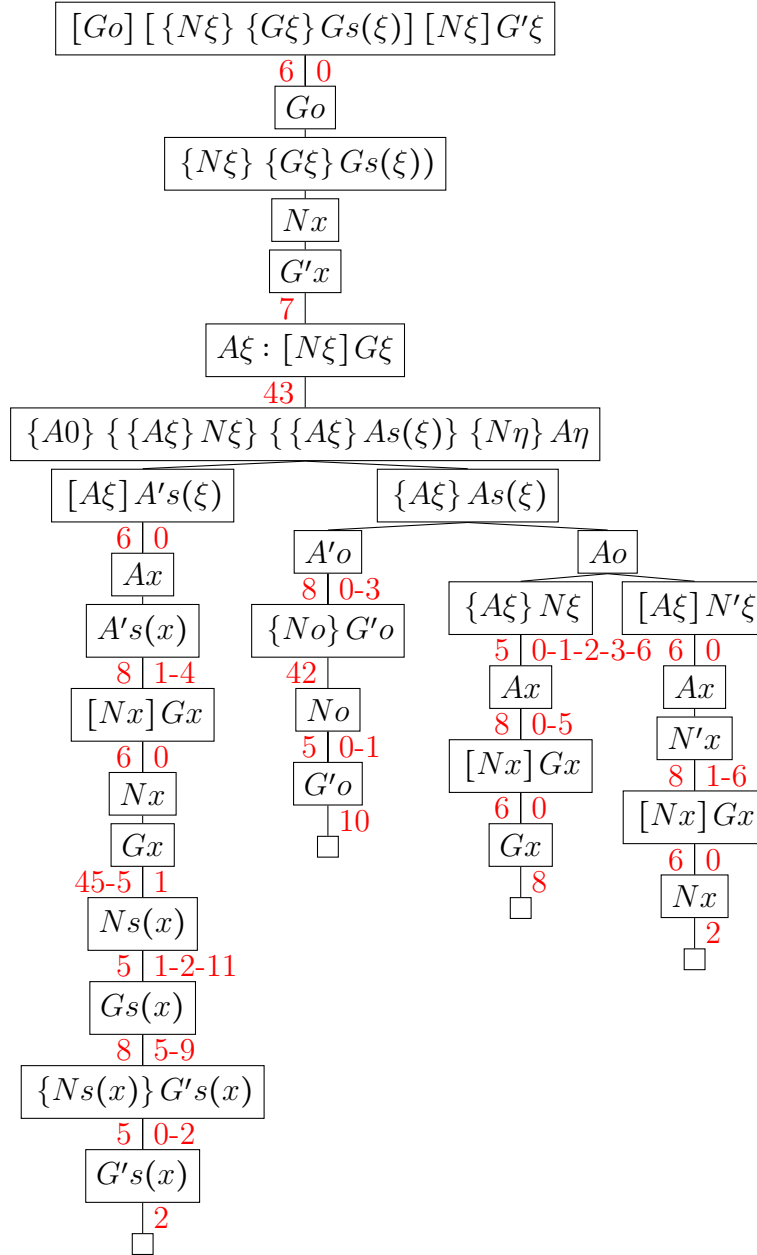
$[Go]\,[\,\{N\xi\}\,\{G\xi\}\,Gs(\xi)]\,[N\xi]\,G'\xi$
6 0
$Go$
$\{N\xi\}\,\{G\xi\}\,Gs(\xi))$
$Nx$
$G'x$
7
$A\xi : [N\xi]\,G\xi$
43
$\{A0\}\,\{\,\{A\xi\}\,N\xi\}\,\{\,\{A\xi\}\,As(\xi)\}\,\{N\eta\}\,A\eta$
$[A\xi]\,A's(\xi)$
6 0
$Ax$
$A's(x)$
8 1-4
$[Nx]\,Gx$
6 0
$Nx$
$Gx$
45-5 1
$Ns(x)$
5 1-2-11
$Gs(x)$
8 5-9
$\{Ns(x)\}\,G's(x)$
5 0-2
$G's(x)$
2
$\{A\xi\}\,As(\xi)$
$A'o$
8 0-3
$\{No\}\,G'o$
42
$No$
5 0-1
$G'o$
10
$Ao$
$\{A\xi\}\,N\xi$
5 0-1-2-3-6
$Ax$
8 0-5
$[Nx]\,Gx$
6 0
$Gx$
8
$[A\xi]\,N'\xi$
6 0
$Ax$
$N'x$
8 1-6
$[Nx]\,Gx$
6 0
$Nx$
2